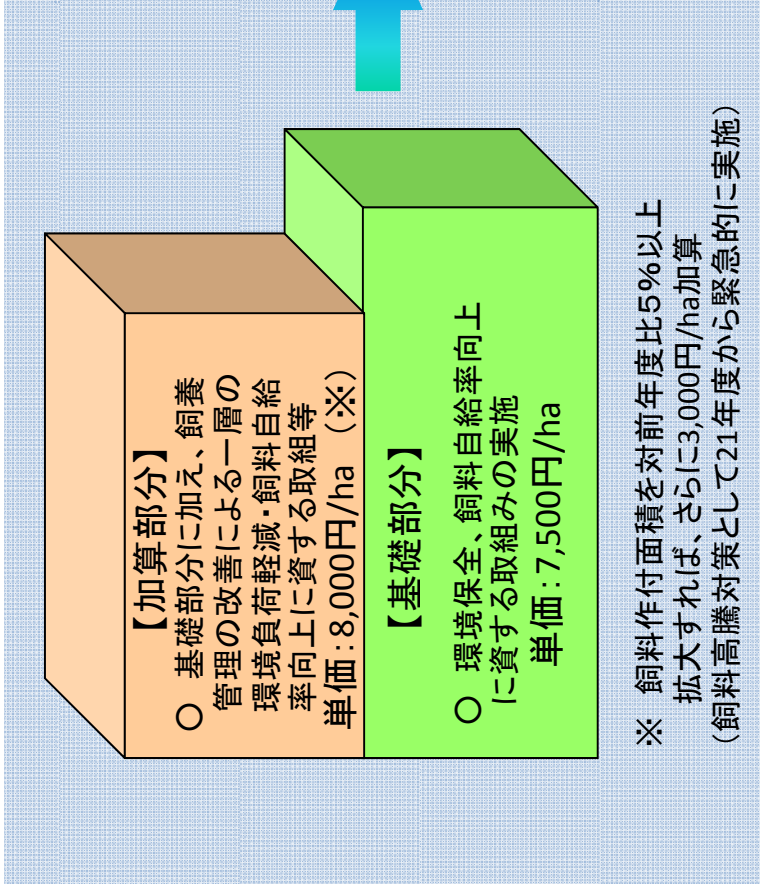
【加算部分】
○ 基礎部分に加え、飼養管理の改善による一層の環境負荷軽減・飼料自給率向上に資する取組等
単価：8,000円/ha （※）

【基礎部分】
○ 環境保全、飼料自給率向上に資する取組みの実施
単価：7,500円/ha

※ 飼料作付面積を対前年度比5％以上拡大すれば、さらに3,000円/ha加算
（飼料高騰対策として21年度から緊急的に実施）